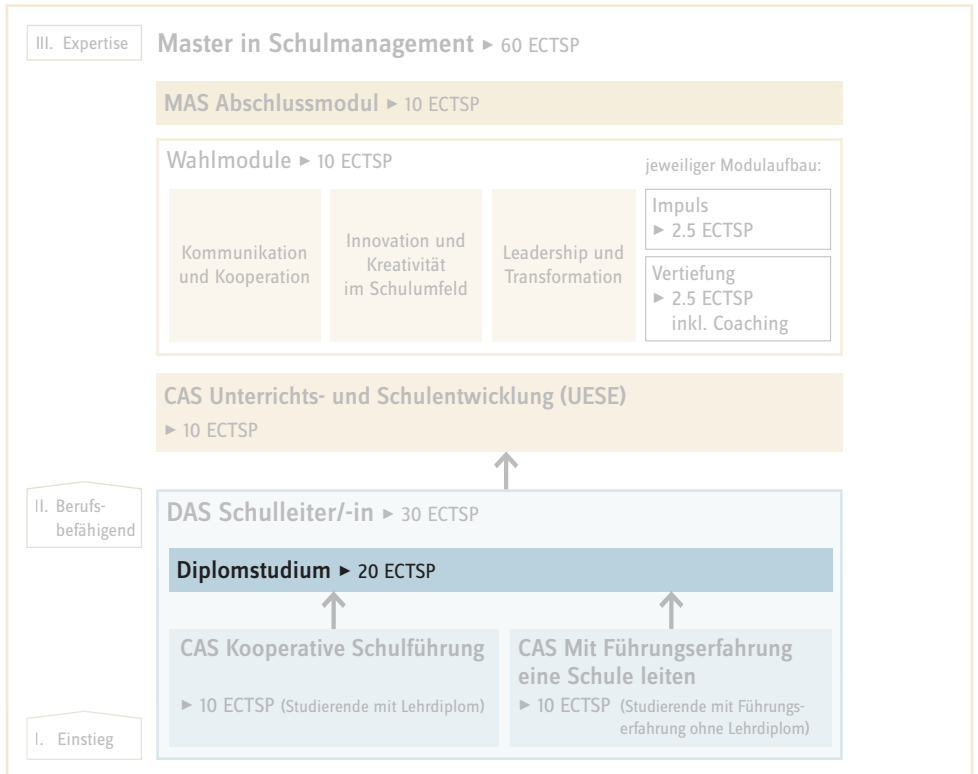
III. Expertise

Master in Schulmanagement ► 60 ECTSP

MAS Abschlussmodul ► 10 ECTSP

Wahlmodule ► 10 ECTSP

jeweiliger Modulaufbau:

Kommunikation und Kooperation

Innovation und Kreativität im Schulumfeld

Leadership und Transformation

Impuls ► 2.5 ECTSP

Vertiefung ► 2.5 ECTSP inkl. Coaching

CAS Unterrichts- und Schulentwicklung (UESE) ► 10 ECTSP

II. Berufsbefähigend

DAS Schulleiter/-in ► 30 ECTSP

Diplomstudium ► 20 ECTSP

CAS Kooperative Schulführung

► 10 ECTSP (Studierende mit Lehrdiplom)

CAS Mit Führungserfahrung eine Schule leiten

► 10 ECTSP (Studierende mit Führungserfahrung ohne Lehrdiplom)

I. Einstieg